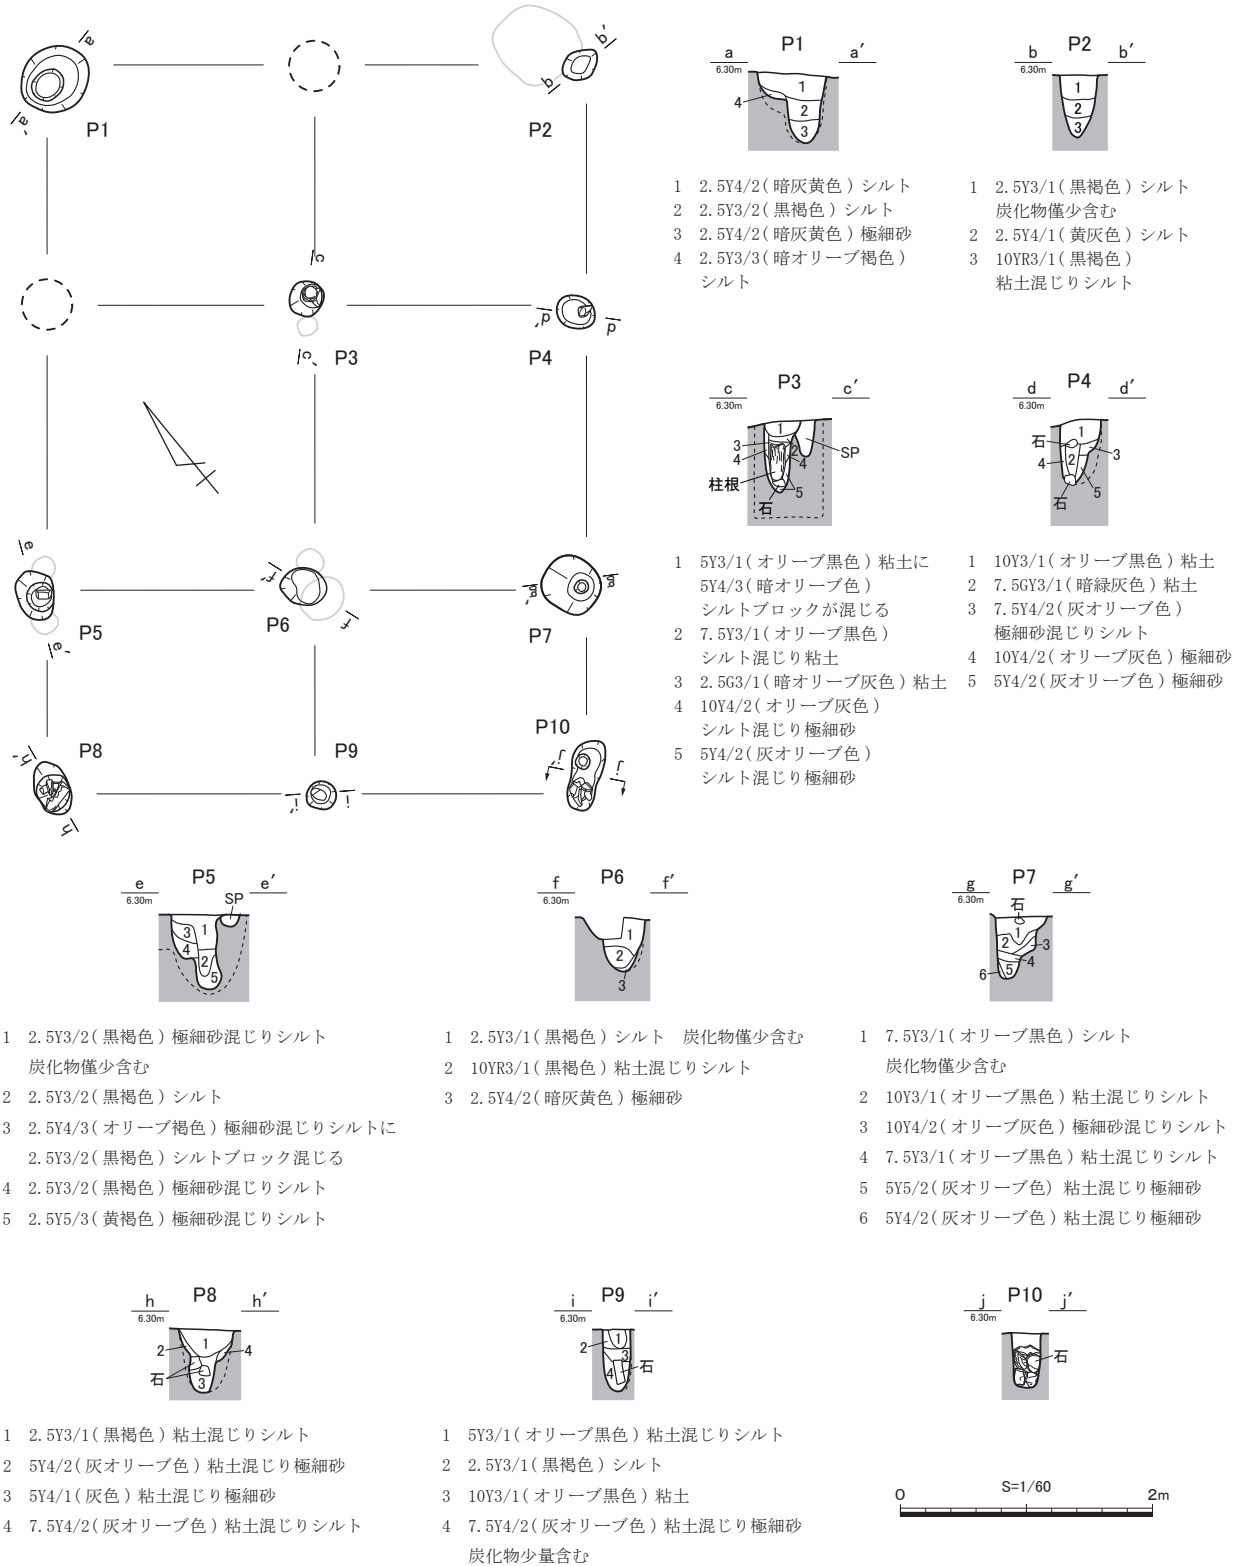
a a′ P1 b b′ P2
c c′ P3 d d′ P4
e e′ P5 f f′ P6 g g′ P7
h h′ P8 i i′ P9 P10 j j′

a P1 a′
6.30m
1 2 3 4

1 2.5Y4/2(暗灰黄色)シルト
2 2.5Y3/2(黒褐色)シルト
3 2.5Y4/2(暗灰黄色)極細砂
4 2.5Y3/3(暗オリーブ褐色)シルト

b P2 b′
6.30m
1 2 3

1 2.5Y3/1(黒褐色)シルト 炭化物僅少含む
2 2.5Y4/1(黄灰色)シルト
3 10YR3/1(黒褐色) 粘土混じりシルト

c P3 c′
6.30m
1 2 3 4 5 SP 柱根 石

1 5Y3/1(オリーブ黒色)粘土に5Y4/3(暗オリーブ色)シルトブロックが混じる
2 7.5Y3/1(オリーブ黒色)シルト混じり粘土
3 2.5G3/1(暗オリーブ灰色)粘土
4 10Y4/2(オリーブ灰色)シルト混じり極細砂
5 5Y4/2(灰オリーブ色)シルト混じり極細砂

d P4 d′
6.30m
1 2 3 4 5 石 石

1 10Y3/1(オリーブ黒色)粘土
2 7.5GY3/1(暗緑灰色)粘土
3 7.5Y4/2(灰オリーブ色)極細砂混じりシルト
4 10Y4/2(オリーブ灰色)極細砂
5 5Y4/2(灰オリーブ色)極細砂

e P5 e′
6.30m
SP 1 2 3 4 5

1 2.5Y3/2(黒褐色)極細砂混じりシルト 炭化物僅少含む
2 2.5Y3/2(黒褐色)シルト
3 2.5Y4/3(オリーブ褐色)極細砂混じりシルトに2.5Y3/2(黒褐色)シルトブロック混じる
4 2.5Y3/2(黒褐色)極細砂混じりシルト
5 2.5Y5/3(黄褐色)極細砂混じりシルト

f P6 f′
6.30m
1 2 3

1 2.5Y3/1(黒褐色)シルト 炭化物僅少含む
2 10YR3/1(黒褐色)粘土混じりシルト
3 2.5Y4/2(暗灰黄色)極細砂

g P7 g′
6.30m
石 1 2 3 4 5 6

1 7.5Y3/1(オリーブ黒色)シルト 炭化物僅少含む
2 10Y3/1(オリーブ黒色)粘土混じりシルト
3 10Y4/2(オリーブ灰色)極細砂混じりシルト
4 7.5Y3/1(オリーブ黒色)粘土混じりシルト
5 5Y5/2(灰オリーブ色) 粘土混じり極細砂
6 5Y4/2(灰オリーブ色)粘土混じり極細砂

h P8 h′
6.30m
1 2 3 4 石

1 2.5Y3/1(黒褐色)粘土混じりシルト
2 5Y4/2(灰オリーブ色)粘土混じり極細砂
3 5Y4/1(灰色)粘土混じり極細砂
4 7.5Y4/2(灰オリーブ色)粘土混じりシルト

i P9 i′
6.30m
1 2 3 4 石

1 5Y3/1(オリーブ黒色)粘土混じりシルト
2 2.5Y3/1(黒褐色)シルト
3 10Y3/1(オリーブ黒色)粘土
4 7.5Y4/2(灰オリーブ色)粘土混じり極細砂 炭化物少量含む

j P10 j′
6.30m
石

0 S=1/60 2m